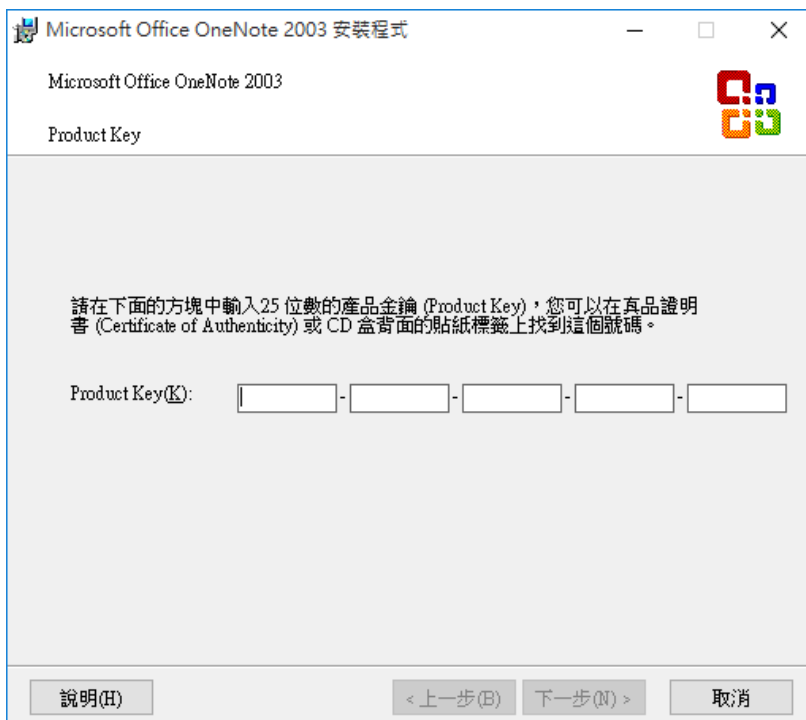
Microsoft Office OneNote 2003 安裝程式

Microsoft Office OneNote 2003

Product Key

請在下面的方塊中輸入25 位數的產品金鑰 (Product Key)，您可以在真品證明書 (Certificate of Authenticity) 或 CD 盒背面的貼紙標籤上找到這個號碼。

Product Key(K): - - - -

說明(H)

< 上一步(B)

下一步(N) >

取消